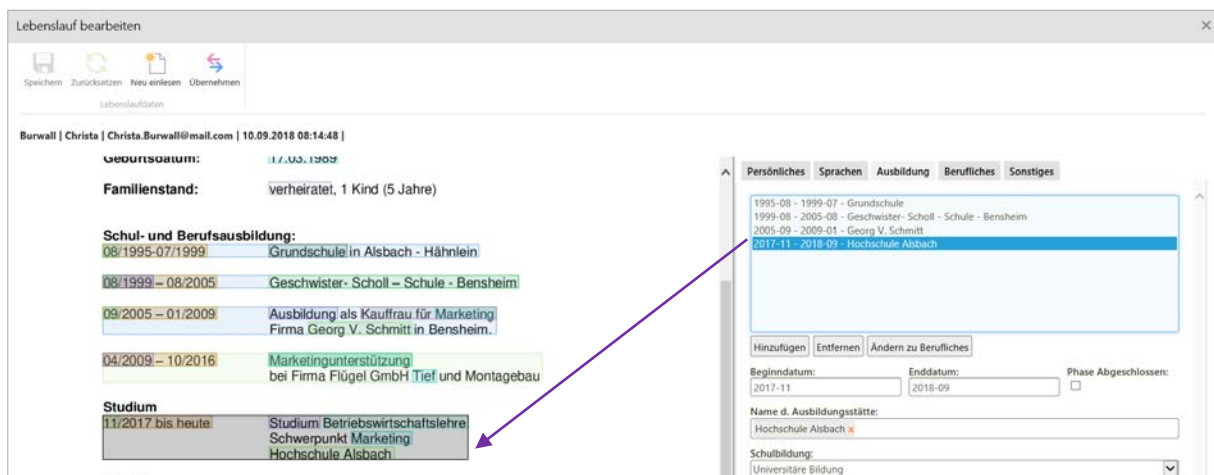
Lebenslauf bearbeiten

Speichern Zurücksetzen Neu einlesen Übernehmen

Lebenslaufdaten

Burwall | Christa | Christa.Burwall@mail.com | 10.09.2018 08:14:48 |

Geburtsdatum: 17.03.1989

Familienstand: verheiratet, 1 Kind (5 Jahre)

Schul- und Berufsausbildung:

08/1995-07/1999 Grundschule in Alsbach - Hähnlein

08/1999 – 08/2005 Geschwister- Scholl – Schule - Bensheim

09/2005 – 01/2009 Ausbildung als Kauffrau für Marketing Firma Georg V. Schmitt in Bensheim.

04/2009 – 10/2016 Marketingunterstützung bei Firma Flügel GmbH Tief und Montagebau

Studium

11/2017 bis heute Studium Betriebswirtschaftslehre Schwerpunkt Marketing Hochschule Alsbach

Persönliches Sprachen Ausbildung Berufliches Sonstiges

1995-08 - 1999-07 - Grundschule
1999-08 - 2005-08 - Geschwister- Scholl - Schule - Bensheim
2005-09 - 2009-01 - Georg V. Schmitt
2017-11 - 2018-09 - Hochschule Alsbach

Hinzufügen Entfernen Ändern zu Berufliches

Beginndatum: 2017-11
Enddatum: 2018-09
Phase Abgeschlossen:

Name d. Ausbildungsstätte:
Hochschule Alsbach

Schulbildung:
Universitäre Bildung